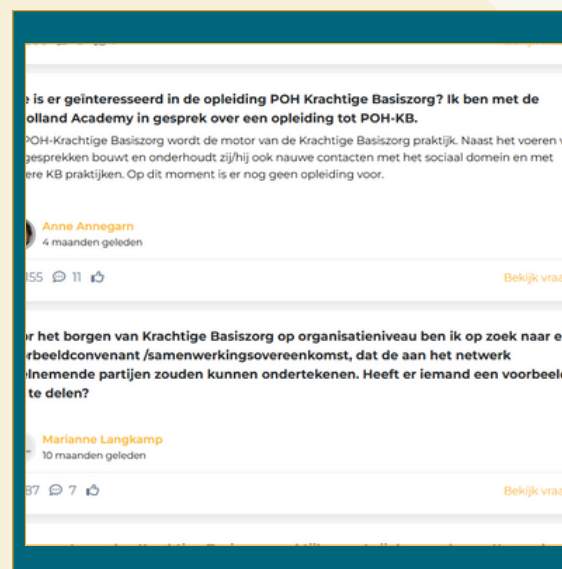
e is er geïnteresseerd in de opleiding POH Krachtige Basiszorg? Ik ben met de olland Academy in gesprek over een opleiding tot POH-KB.

POH-Krachtige Basiszorg wordt de motor van de Krachtige Basiszorg praktijk. Naast het voeren v gesprekken bouwt en onderhoudt zij/hij ook nauwe contacten met het sociaal domein en met ere KB praktijken. Op dit moment is er nog geen opleiding voor.

Anne Annegarn
4 maanden geleden

155 11

Bekijk vraa

r het borgen van Krachtige Basiszorg op organisatieniveau ben ik op zoek naar e rbeeldconvenant /samenwerkingsovereenkomst, dat de aan het netwerk elnemende partijen zouden kunnen ondertekenen. Heeft er iemand een voorbeeld te delen?

Marianne Langkamp
10 maanden geleden

87 7

Bekijk vraa